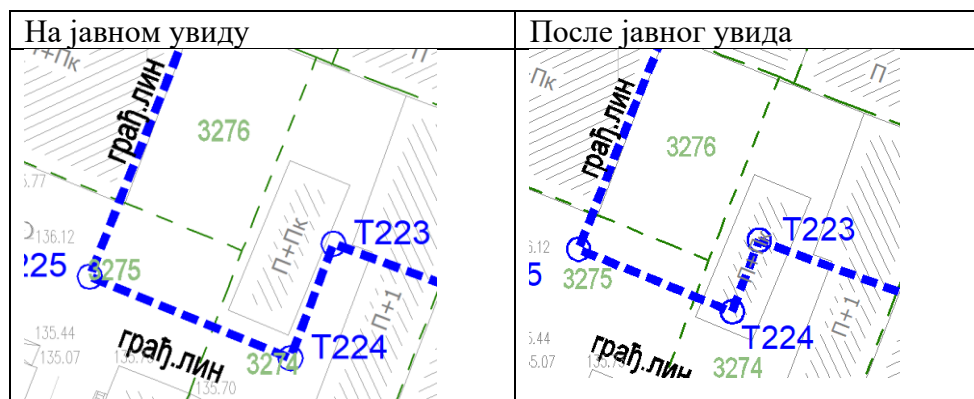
| На јавном увиду | После јавног увида |
|---|---|
| +Пк П грађ.лин 3276 5.77 136.12 225 3275 П+Пк Т223 П+1 135.44 135.07 грађ.лин 3274 Т224 135.70 | Пк П грађ.лин 3276 5.12 5 3275 Т223 П+1 5.44 5.07 грађ.лин 3274 Т224 |